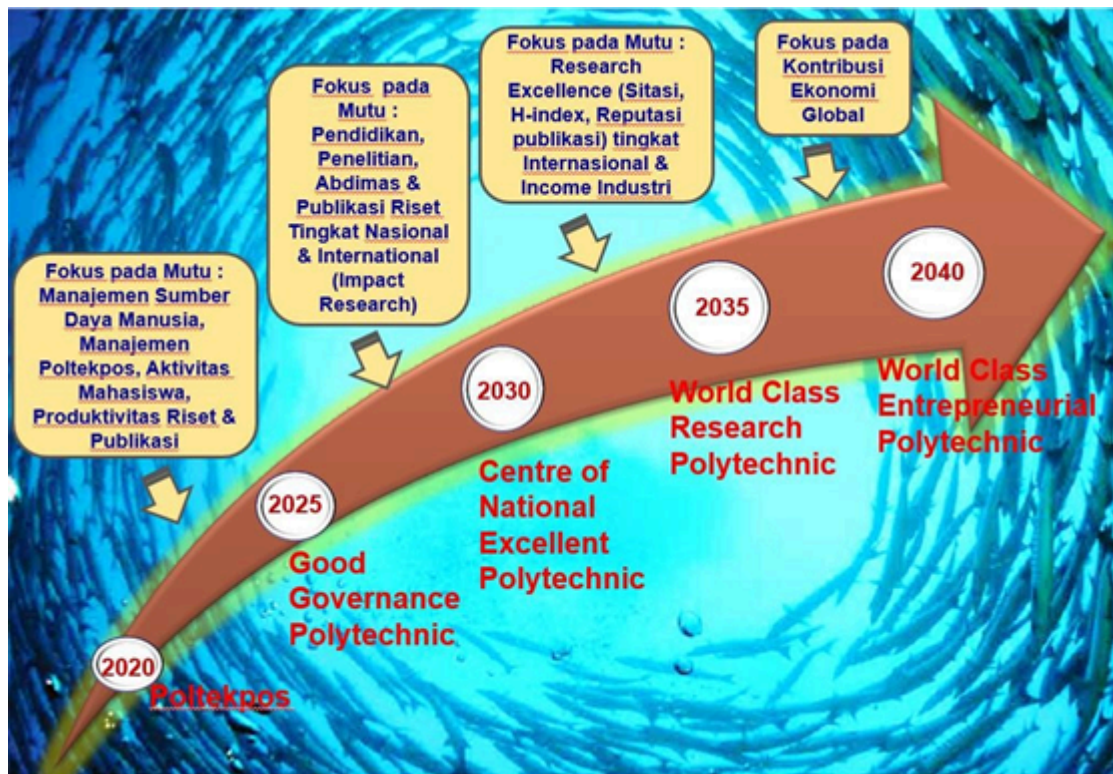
Fokus pada Mutu : Manajemen Sumber Daya Manusia, Manajemen Poltekpos, Aktivitas Mahasiswa, Produktivitas Riset & Publikasi

Fokus pada Mutu : Pendidikan, Penelitian, Abdimas & Publikasi Riset Tingkat Nasional & International (Impact Research)

Fokus pada Mutu : Research Excellence (Sitasi, H-index, Reputasi publikasi) tingkat Internasional & Income Industri

Fokus pada Kontribusi Ekonomi Global

2020
Poltekpos

2025
Good Governance Polytechnic

2030
Centre of National Excellent Polytechnic

2035
World Class Research Polytechnic

2040
World Class Entrepreneurial Polytechnic